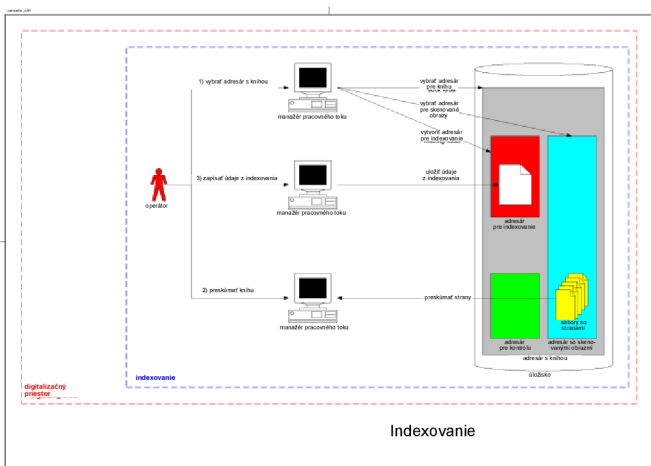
1) vybrať adresár s knihou

manažér pracovného toku

vybrať adresár pre knihu

vybrať adresár pre skenované obrazy

vytvoriť adresár pre indexovanie

operátor

3) zapísať údaje z indexovania

manažér pracovného toku

uložiť údaje z indexovania

adresár pre indexovanie

2) preskúmať knihu

manažér pracovného toku

preskúmať strany

súbory so stranami

adresár pre kontrolu

adresár so skenovanými obrazmi

adresár s knihou

úložisko

indexovanie

digitalizačný priestor

Indexovanie